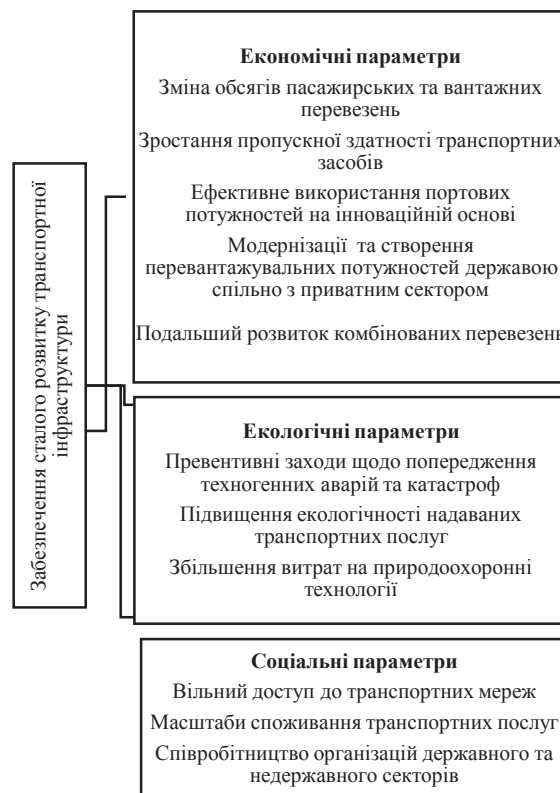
Забезпечення сталого розвитку транспортної інфраструктури

Економічні параметри

Зміна обсягів пасажирських та вантажних перевезень

Зростання пропускної здатності транспортних засобів

Ефективне використання портових потужностей на інноваційній основі

Модернізації та створення перевантажувальних потужностей державою спільно з приватним сектором

Подальший розвиток комбінованих перевезень

Екологічні параметри

Превентивні заходи щодо попередження техногенних аварій та катастроф

Підвищення екологічності надаваних транспортних послуг

Збільшення витрат на природоохоронні технології

Соціальні параметри

Вільний доступ до транспортних мереж

Масштаби споживання транспортних послуг

Співробітництво організацій державного та недержавного секторів